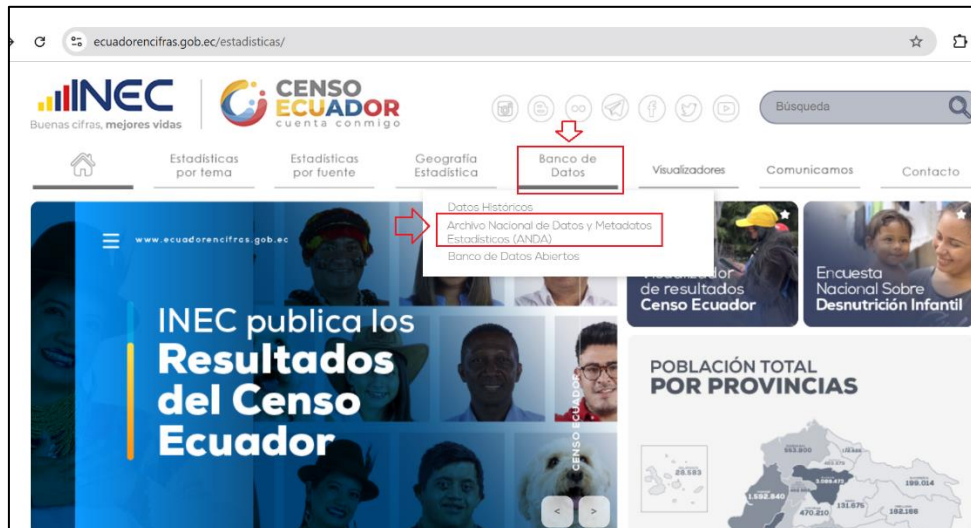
ecuadorencifras.gob.ec/estadisticas/

INEC
Buenas cifras, mejores vidas

CENSO ECUADOR
cuenta conmigo

Búsqueda

Estadísticas por tema
Estadísticas por fuente
Geografía Estadística
Banco de Datos
Visualizadores
Comunicamos
Contacto

Datos Históricos
Archivo Nacional de Datos y Metadatos Estadísticos (ANDA)
Banco de Datos Abiertos

www.ecuadorencifras.gob.ec

INEC publica los
Resultados
del Censo
Ecuador

CENSO ECUADOR

Visualizador de resultados
Censo Ecuador

Encuesta Nacional Sobre
Desnutrición Infantil

POBLACIÓN TOTAL
POR PROVINCIAS

28.583
1.592.940
470.210
131.675
199.014
182.166
553.900
3.089.473